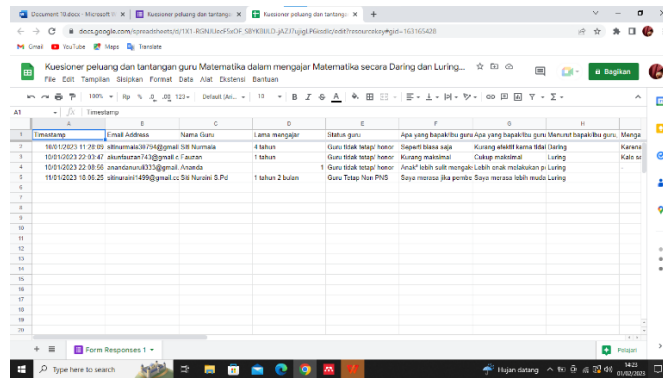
Document 10.docx - Microsoft W ×
Kuesioner peluang dan tantangan ×
Kuesioner peluang dan tantangan ×
+

docs.google.com/spreadsheets/d/1X1-RGNXJecFSx0F_SBYKlNLO-jAZ3Yjgjgl.P6iasdic/edit?resourcekey#gid=163165428

Gmail
YouTube
Maps
Translate

Kuesioner peluang dan tantangan guru Matematika dalam mengajar Matematika secara Daring dan Luring...
File Edit Tampilan Sisipkan Format Data Alat Ekstensi Bantuan

Bagikan

100% Rp % .0 .00 123 Default (Ari... 10 B I S A

A1 Timestamp

| | A | B | C | D | E | F | G | H | |
|---|---|---|---|---|---|---|---|---|---|
| 1 | Timestamp | Email Address | Nama Guru | Lama mengajar | Status guru | Apa yang bapak/ibu guru | Apa yang bapak/ibu guru | Menurut bapak/ibu guru, | Menga |
| 2 | 10/01/2023 11:28:09 | sitinurmala39794@gmail. | Siti Nurmala | 4 tahun | Guru tidak tetap/ honor | Seperti biasa saja | Kurang efektif karna tidak | Daring | Karena |
| 3 | 10/01/2023 22:03:47 | ahsanfauzan743@gmail.c | Fauzan | 1 tahun | Guru tidak tetap/ honor | Kurang maksimal | Cukup maksimal | Luring | Kalo sc |
| 4 | 10/01/2023 22:09:56 | ananda\[illegible\]333@gmail | Ananda | 1 | Guru tidak tetap/ honor | Anak² lebih sulit mengak | Lebih anak melakukan p | Luring | |
| 5 | 11/01/2023 18:06:25 | sitinuraini1499@gmail.cc | Siti Nuraini S.Pd | 1 tahun 2 bulan | Guru Tetap Non PNS | Saya merasa jika pembe | Saya merasa lebih muda | Luring | |
| 6 | | | | | | | | | |
| 7 | | | | | | | | | |
| 8 | | | | | | | | | |
| 9 | | | | | | | | | |
| 10 | | | | | | | | | |
| 11 | | | | | | | | | |
| 12 | | | | | | | | | |
| 13 | | | | | | | | | |
| 14 | | | | | | | | | |
| 15 | | | | | | | | | |
| 16 | | | | | | | | | |
| 17 | | | | | | | | | |
| 18 | | | | | | | | | |
| 19 | | | | | | | | | |
| 20 | | | | | | | | | |

+ Form Responses 1
Pelajari

Type here to search
Hujan datang
14:23
01/02/2023